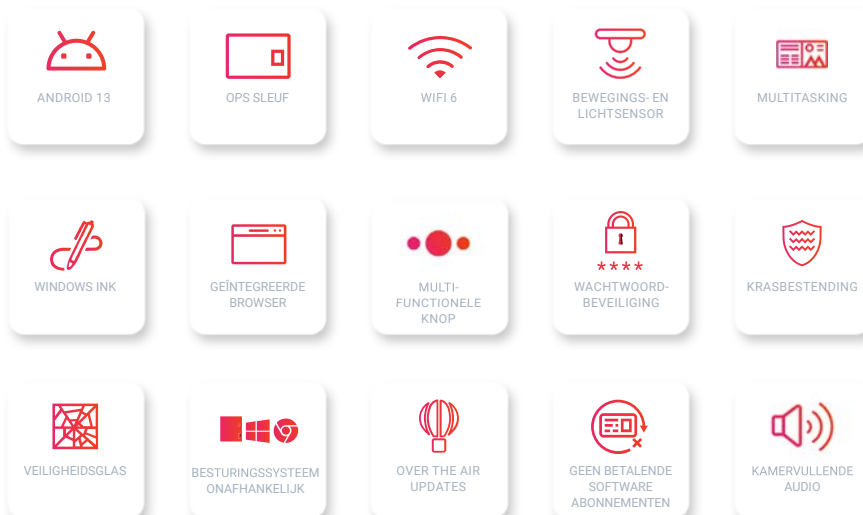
ANDROID 13

OPS SLEUF

WIFI 6

BEWEGINGS- EN LICHTSENSOR

MULTITASKING

WINDOWS INK

GEÏNTEGREERDE BROWSER

MULTI-FUNCTIONELE KNOP

****

WACHTWOORD-BEVEILIGING

KRASBESTENDING

VEILIGHEIDSGLAS

BESTURINGSSYSTEEM ONAFHANKELIJK

OVER THE AIR UPDATES

GEEN BETALENDE SOFTWARE ABONNEMENTEN

KAMERVULLENDE AUDIO